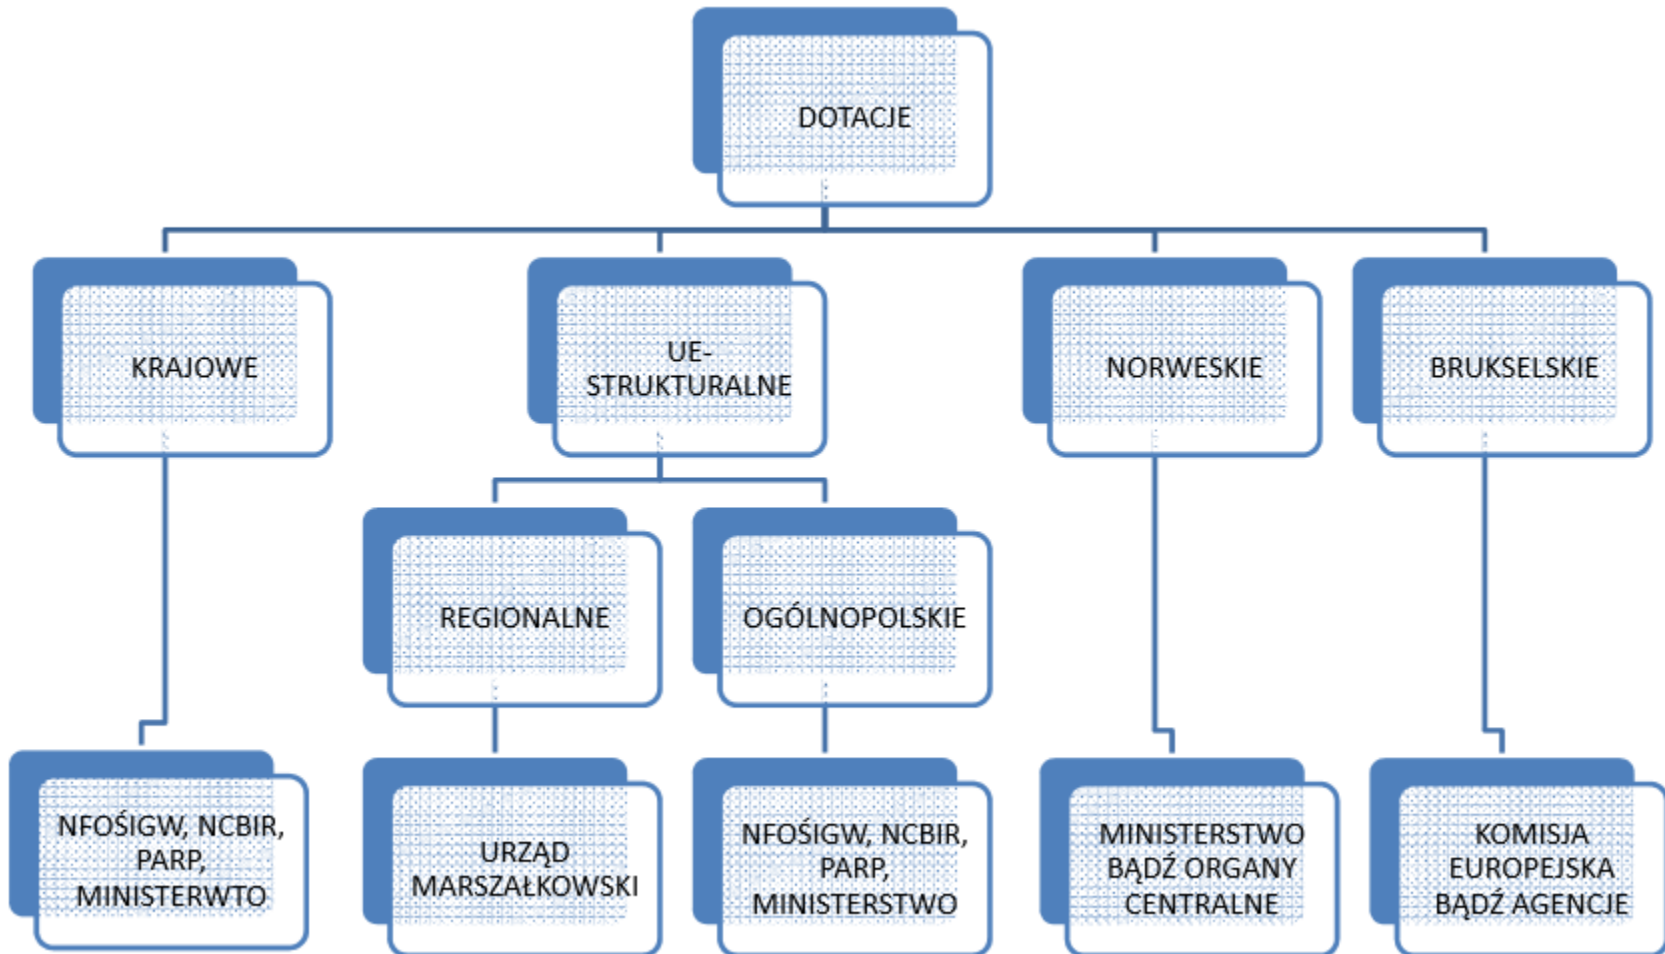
DOTACJE

KRAJOWE

UE-STRUKTURALNE

NORWESKIE

BRUKSELSKIE

REGIONALNE

OGÓLNOPOLSKIE

NFOŚIGW, NCBIR, PARP, MINISTERWTO

URZĄD MARSZAŁKOWSKI

NFOŚIGW, NCBIR, PARP, MINISTERSTWO

MINISTERSTWO BĄDŹ ORGANY CENTRALNE

KOMISJA EUROPEJSKA BĄDŹ AGENCJE